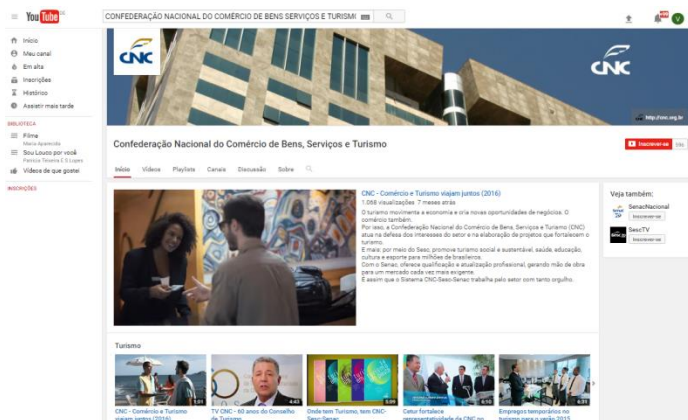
YouTube BR

CONFEDERAÇÃO NACIONAL DO COMÉRCIO DE BENS SERVIÇOS E TURISMO

Início
Meu canal
Em alta
Inscrições
Histórico
Assistir mais tarde

BIBLIOTECA
Filme
Maria Aparecida
Sou Louco por você
Patricia Teixeira E S Lopes
Vídeos de que gostei

INSCRIÇÕES

CNC

CNC

http://cnc.org.br

Confederação Nacional do Comércio de Bens, Serviços e Turismo

Inscrever-se 55k

Início Vídeos Playlists Canais Discussão Sobre

CNC - Comércio e Turismo viajam juntos (2016)
1.056 visualizações 7 meses atrás
O turismo movimenta a economia e cria novas oportunidades de negócios. O comércio também.
Por isso, a Confederação Nacional do Comércio de Bens, Serviços e Turismo (CNC) atua na defesa dos interesses do setor e na elaboração de projetos que fortalecem o turismo.
E mais: por meio do Sesc, promove turismo social e sustentável, saúde, educação, cultura e esporte para milhões de brasileiros.
Com o Senac, oferece qualificação e atualização profissional, garantindo mão de obra para um mercado cada vez mais exigente.
E assim que o Sistema CNC-Sesc-Senac trabalha pelo setor com tanto orgulho.

Veja também:
SenacNacional
Inscrever-se
SescTV
Inscrever-se

Turismo
1:51
CNC - Comércio e Turismo viajam juntos (2016)
4:43
TV CNC - 60 anos do Conselho de Turismo
Onde tem Turismo, tem CNC-Sesc-Senac
5:15
Cetur fortalece representatividade da CNC no
6:31
Empregos temporários no turismo para o verão 2015